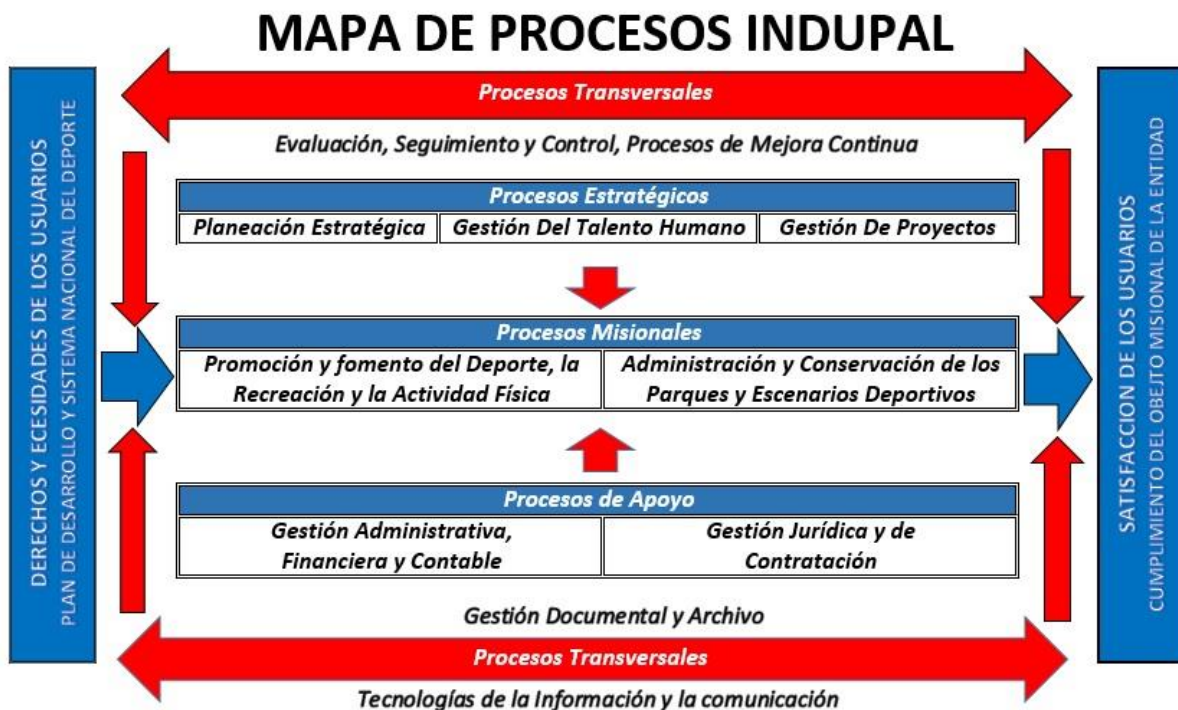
MAPA DE PROCESOS INDUPAL

DERECHOS Y ECESIDADES DE LOS USUARIOS
PLAN DE DESARROLLO Y SISTEMA NACIONAL DEL DEPORTE

Procesos Transversales

Evaluación, Seguimiento y Control, Procesos de Mejora Continua

Procesos Estratégicos

| Planeación Estratégica | Gestión Del Talento Humano | Gestión De Proyectos |
|---|---|---|

Procesos Misionales

| Promoción y fomento del Deporte, la Recreación y la Actividad Física | Administración y Conservación de los Parques y Escenarios Deportivos |
|---|---|

Procesos de Apoyo

| Gestión Administrativa, Financiera y Contable | Gestión Jurídica y de Contratación |
|---|---|

Gestión Documental y Archivo

Procesos Transversales

Tecnologías de la Información y la comunicación

SATISFACCION DE LOS USUARIOS
CUMPLIMIENTO DEL OBJETO MISIONAL DE LA ENTIDAD